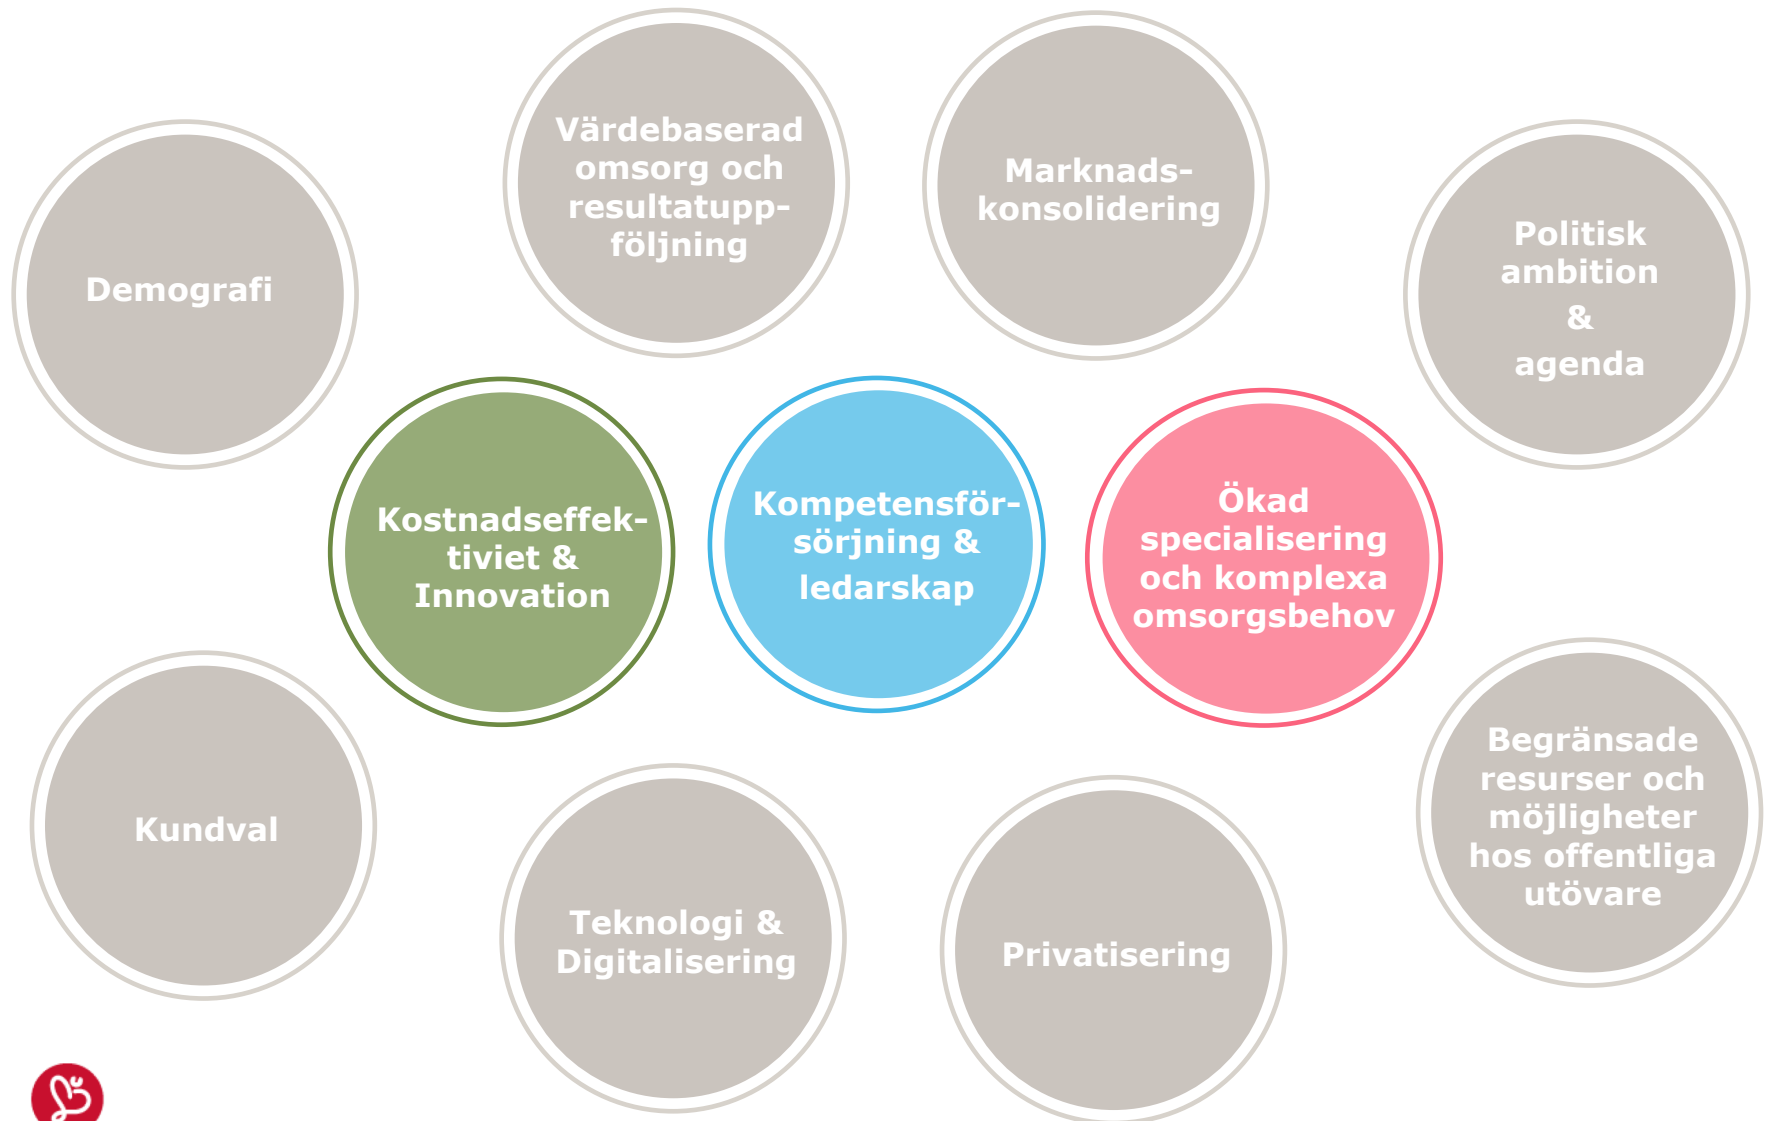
Demografi

Värdebaserad omsorg och resultatuppföljning

Marknadskonsolidering

Politisk ambition & agenda

Kostnadseffektiviet & Innovation

Kompetensförsörjning & ledarskap

Ökad specialisering och komplexa omsorgsbehov

Kundval

Teknologi & Digitalisering

Privatisering

Begränsade resurser och möjligheter hos offentliga utövare